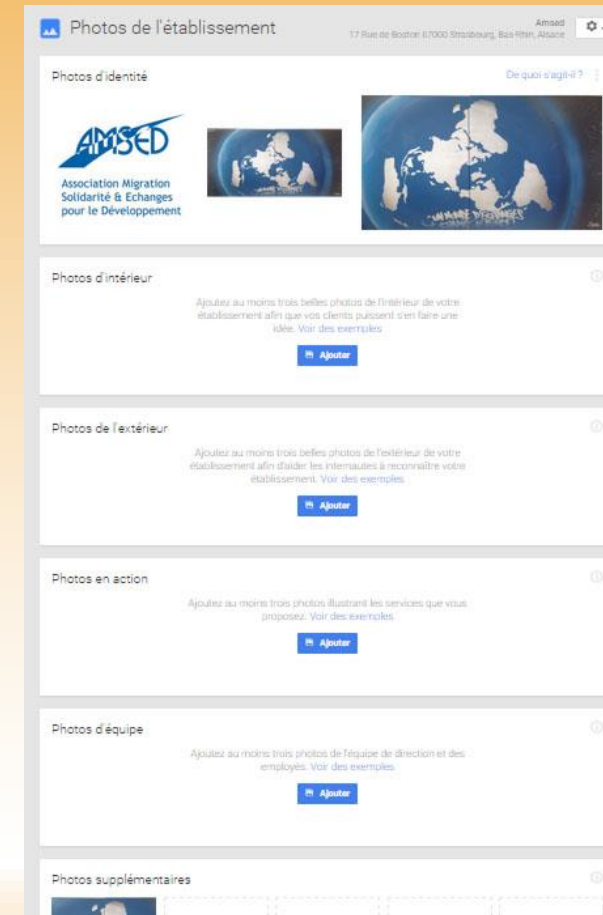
Photos de l'établissement

Amsed
17 Rue de Boston 67000 Strasbourg, Bas-Rhin, Alsace

Photos d'identité

De quoi s'agit-il ?

AMSED
Association Migration Solidarité & Echanges pour le Développement

Photos d'intérieur

Ajoutez au moins trois belles photos de l'intérieur de votre établissement afin que vos clients puissent s'en faire une idée. Voir des exemples

Ajouter

Photos de l'extérieur

Ajoutez au moins trois belles photos de l'extérieur de votre établissement afin d'aider les internautes à reconnaître votre établissement. Voir des exemples

Ajouter

Photos en action

Ajoutez au moins trois photos illustrant les services que vous proposez. Voir des exemples

Ajouter

Photos d'équipe

Ajoutez au moins trois photos de l'équipe de direction et des employés. Voir des exemples

Ajouter

Photos supplémentaires